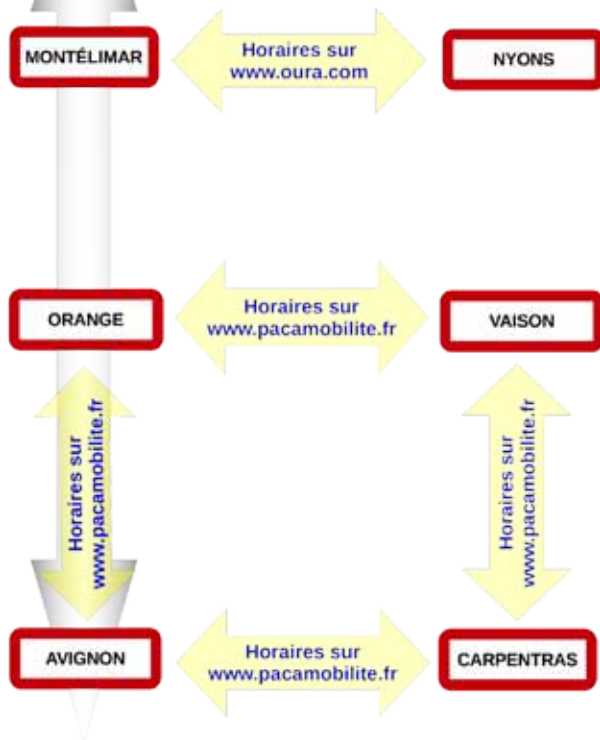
MONTÉLIMAR

Horaires sur www.oura.com

NYONS

ORANGE

Horaires sur www.pacamobilite.fr

VAISON

Horaires sur www.pacamobilite.fr

Horaires sur www.pacamobilite.fr

AVIGNON

Horaires sur www.pacamobilite.fr

CARPENTRAS